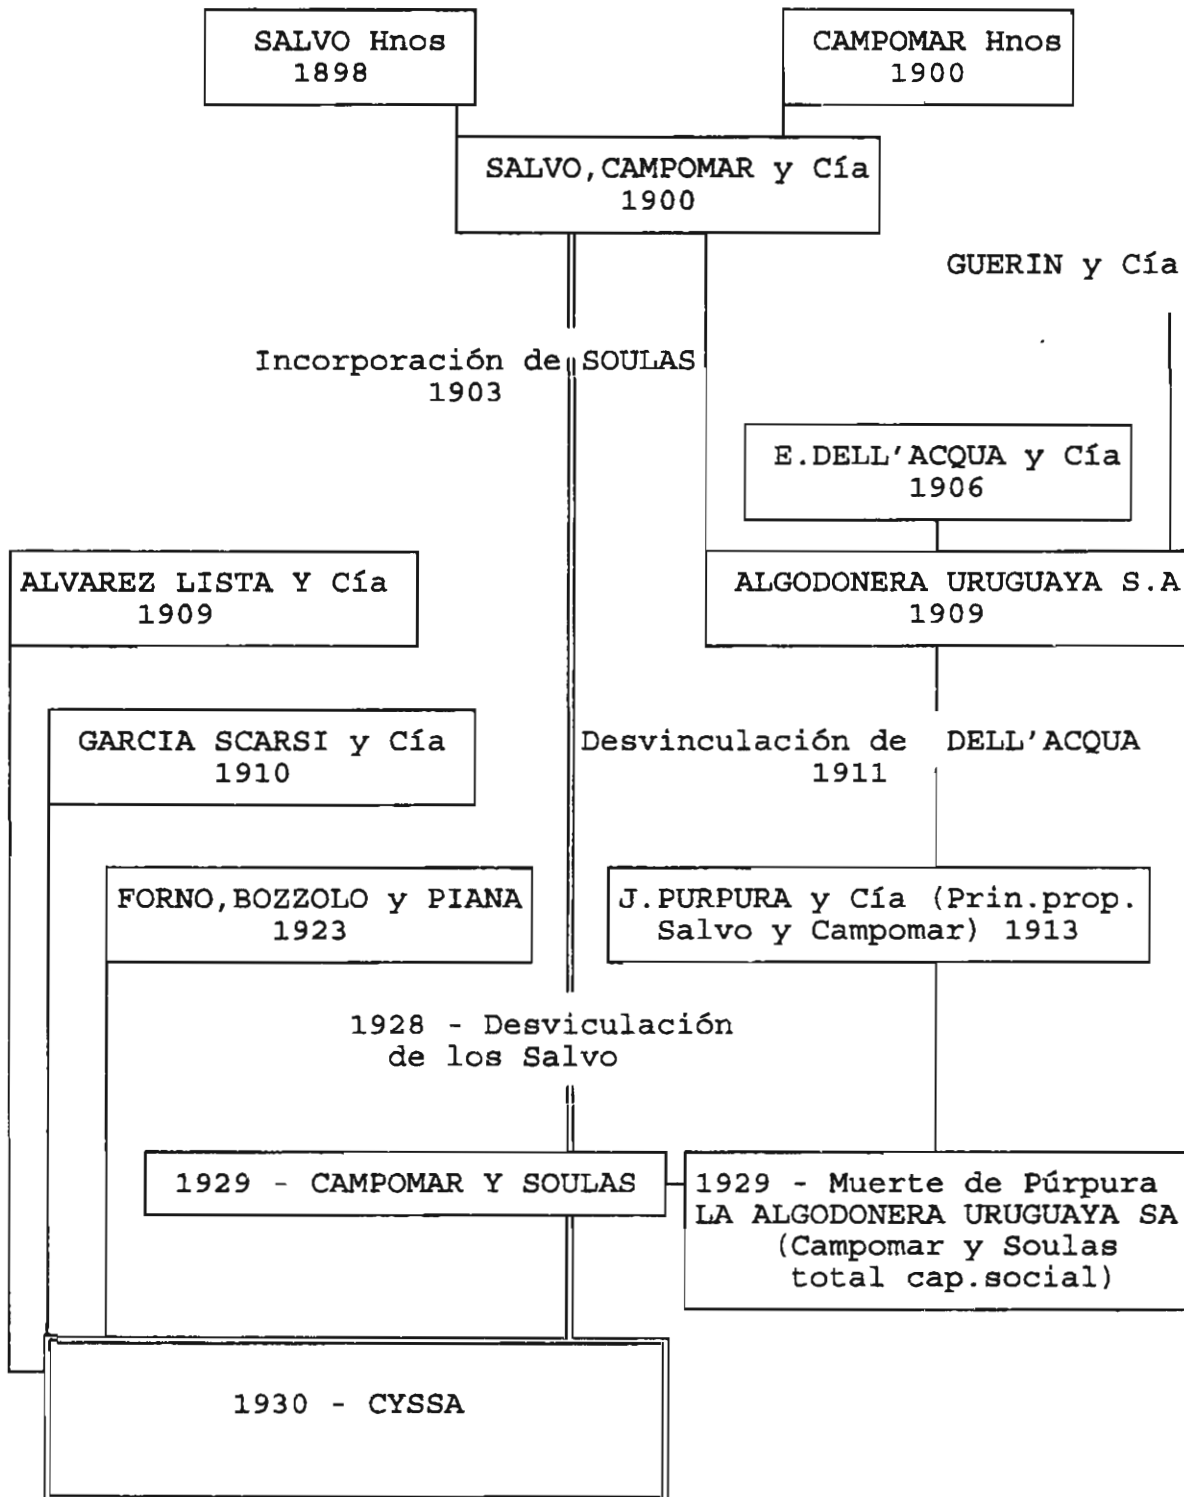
SALVO Hnos
1898

CAMPOMAR Hnos
1900

SALVO,CAMPOMAR y Cía
1900

GUERIN y Cía

Incorporación de SOULAS
1903

E.DELL'ACQUA y Cía
1906

ALVAREZ LISTA Y Cía
1909

ALGODONERA URUGUAYA S.A
1909

GARCIA SCARSI y Cía
1910

Desvinculación de DELL'ACQUA
1911

FORNO,BOZZOLO y PIANA
1923

J.PURPURA y Cía (Prin.prop. Salvo y Campomar) 1913

1928 - Desviculación de los Salvo

1929 - CAMPOMAR Y SOULAS

1929 - Muerte de Púrpura
LA ALGODONERA URUGUAYA SA
(Campomar y Soulas total cap.social)

1930 - CYSSA